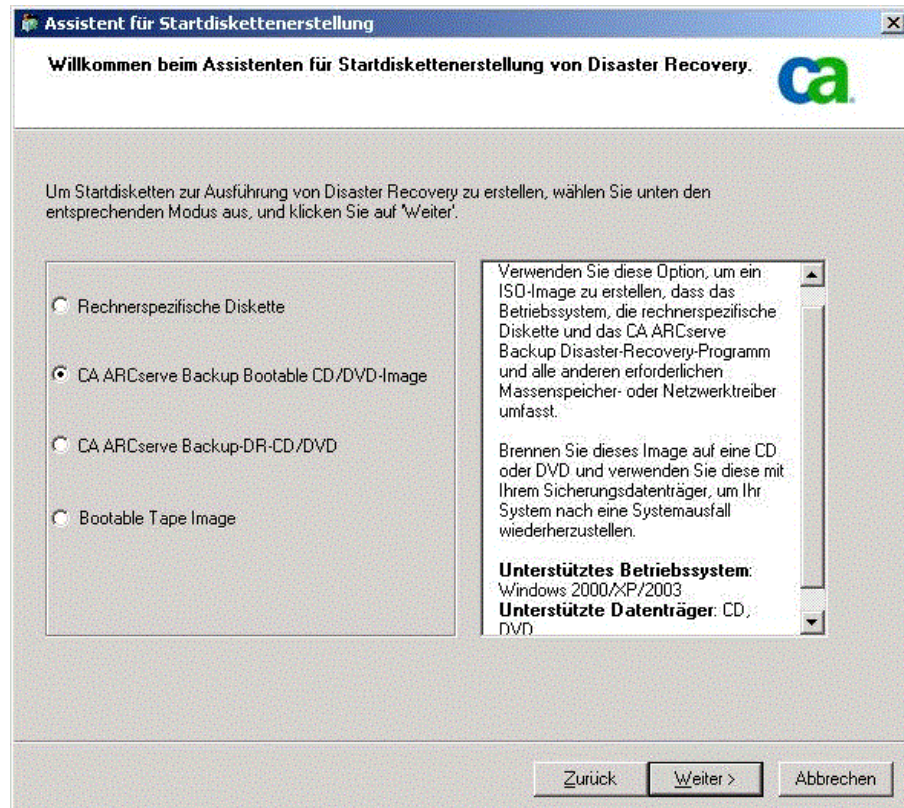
Assistent für Startdiskettenerstellung

Willkommen beim Assistenten für Startdiskettenerstellung von Disaster Recovery.

ca

Um Startdisketten zur Ausführung von Disaster Recovery zu erstellen, wählen Sie unten den entsprechenden Modus aus, und klicken Sie auf 'Weiter'.

Rechnerspezifische Diskette

CA ARCserve Backup Bootable CD/DVD-Image

CA ARCserve Backup-DR-CD/DVD

Bootable Tape Image

Verwenden Sie diese Option, um ein ISO-Image zu erstellen, dass das Betriebssystem, die rechnerspezifische Diskette und das CA ARCserve Backup Disaster-Recovery-Programm und alle anderen erforderlichen Massenspeicher- oder Netzwerktreiber umfasst.

Brennen Sie dieses Image auf eine CD oder DVD und verwenden Sie diese mit Ihrem Sicherungsdatenträger, um Ihr System nach eine Systemausfall wiederherzustellen.

**Unterstütztes Betriebssystem**: Windows 2000/XP/2003
**Unterstützte Datenträger**: CD, DVD

Zurück Weiter > Abbrechen